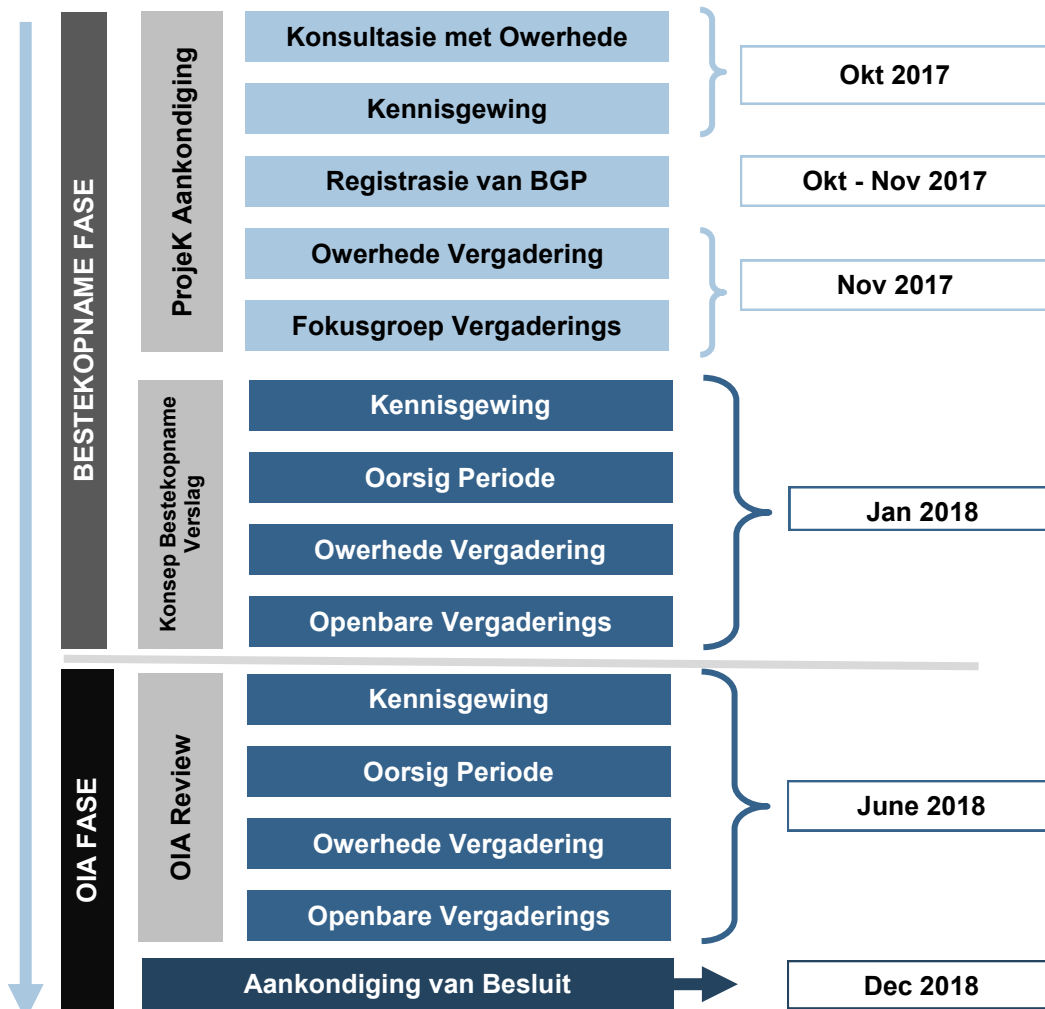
BESTEKOPNAME FASE

ProjeK Aankondiging

Konsultasie met Owerhede

Kennisgewing

Okt 2017

Registrasie van BGP

Okt - Nov 2017

Owerhede Vergadering

Fokusgroep Vergaderings

Nov 2017

Konsep Bestekopname Verslag

Kennisgewing

Oorsig Periode

Owerhede Vergadering

Openbare Vergaderings

Jan 2018

OIA FASE

OIA Review

Kennisgewing

Oorsig Periode

Owerhede Vergadering

Openbare Vergaderings

June 2018

Aankondiging van Besluit

Dec 2018